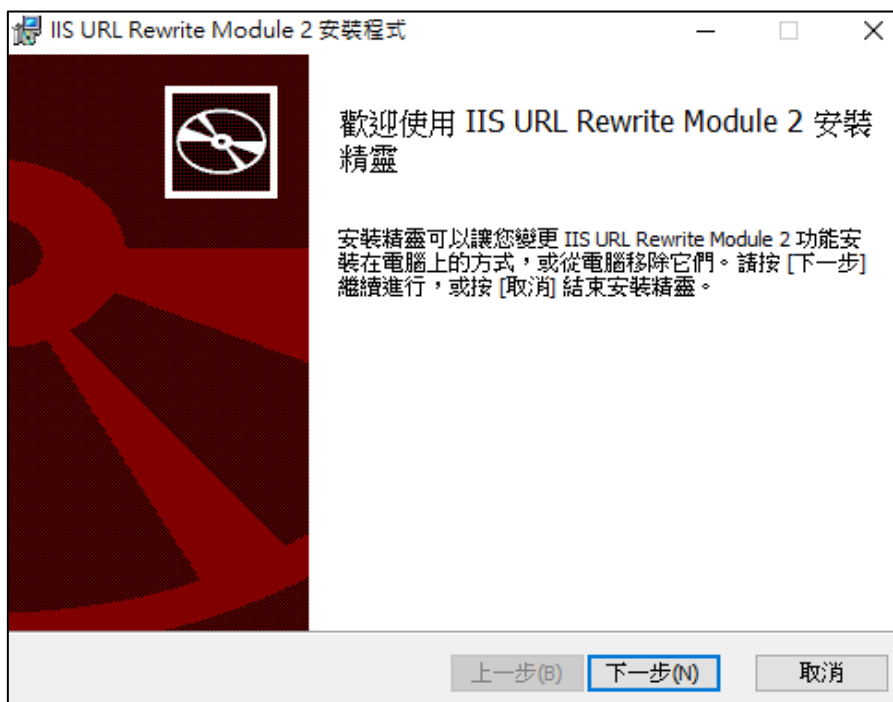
IIS URL Rewrite Module 2 安裝程式

歡迎使用 IIS URL Rewrite Module 2 安裝精靈

安裝精靈可以讓您變更 IIS URL Rewrite Module 2 功能安裝在電腦上的方式，或從電腦移除它們。請按 [下一步] 繼續進行，或按 [取消] 結束安裝精靈。

上一步(B) 下一步(N) 取消